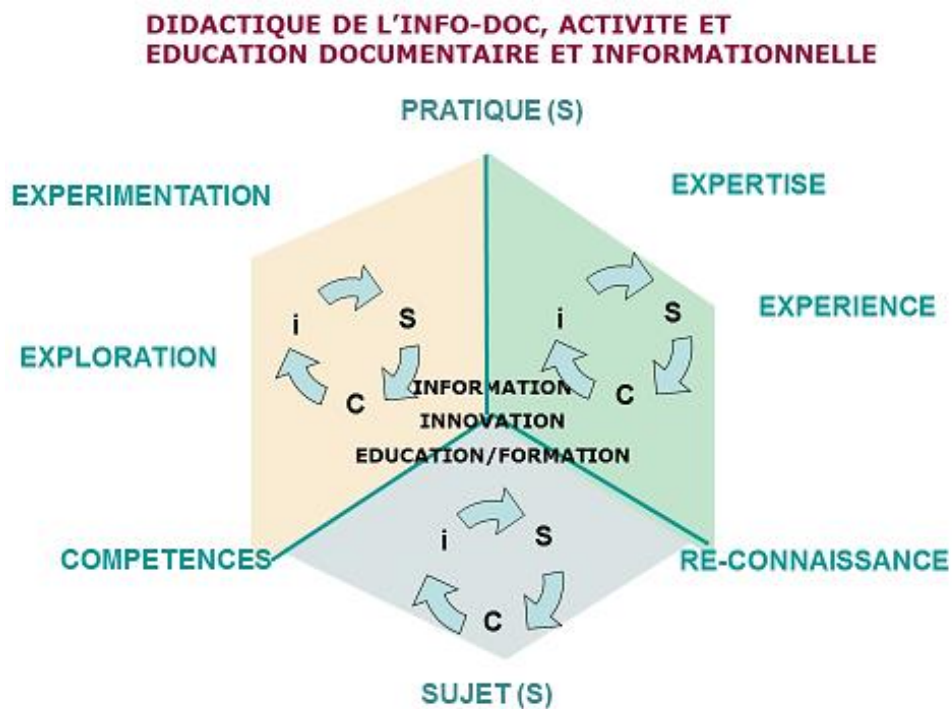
DIDACTIQUE DE L'INFO-DOC, ACTIVITE ET EDUCATION DOCUMENTAIRE ET INFORMATIONNELLE

PRATIQUE (S)

EXPERIMENTATION

EXPERTISE

EXPERIENCE

EXPLORATION

i

S

C

i

S

C

INFORMATION

INNOVATION

EDUCATION/FORMATION

i

S

C

COMPETENCES

RE-CONNAISSANCE

SUJET (S)